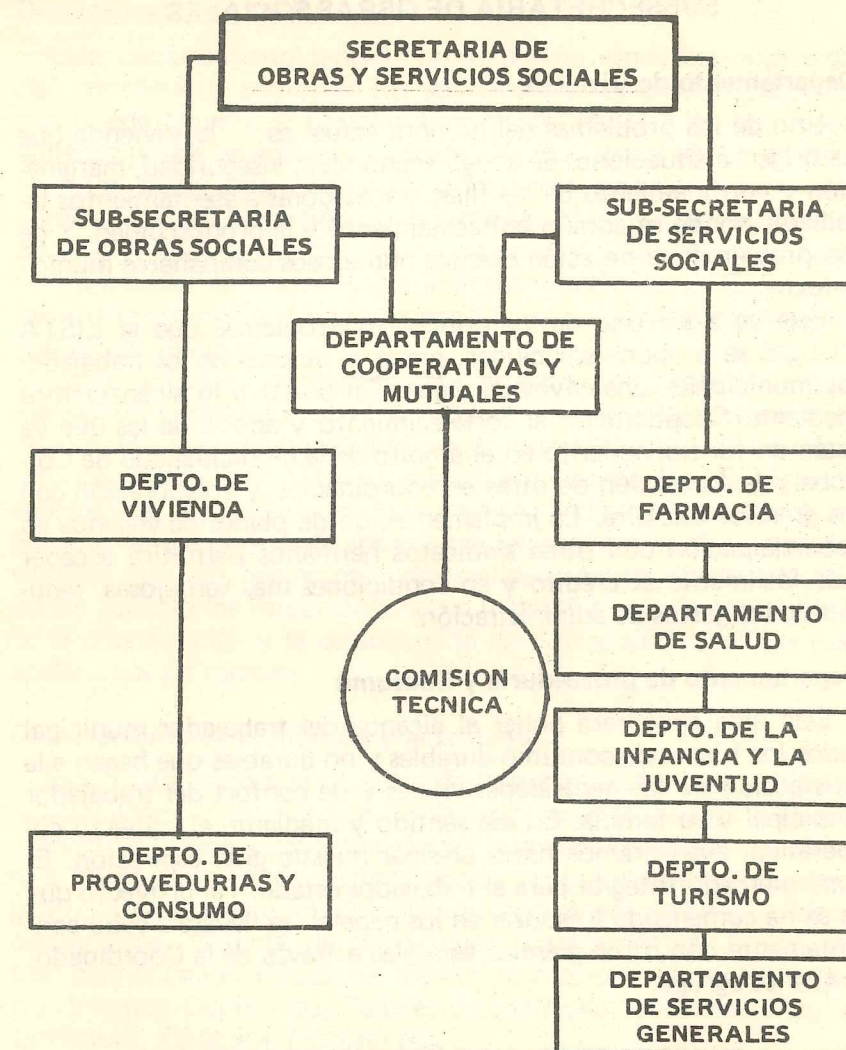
SECRETARIA DE OBRAS Y SERVICIOS SOCIALES

SUB-SECRETARIA DE OBRAS SOCIALES

SUB-SECRETARIA DE SERVICIOS SOCIALES

DEPARTAMENTO DE COOPERATIVAS Y MUTUALES

DEPTO. DE VIVIENDA

DEPTO. DE FARMACIA

DEPARTAMENTO DE SALUD

COMISION TECNICA

DEPTO. DE LA INFANCIA Y LA JUVENTUD

DEPTO. DE PROOVEDURIAS Y CONSUMO

DEPTO. DE TURISMO

DEPARTAMENTO DE SERVICIOS GENERALES